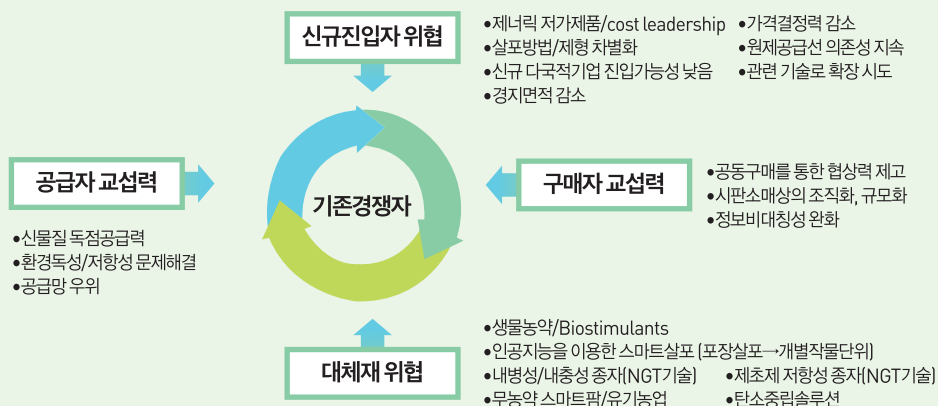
신규진입자 위협

•제너릭 저가제품/cost leadership
•살포방법/제형 차별화
•신규 다국적기업 진입가능성 낮음
•경지면적 감소

•가격결정력 감소
•원제공급선 의존성 지속
•관련 기술로 확장 시도

공급자 교섭력

•신물질 독점공급력
•환경독성/저항성 문제해결
•공급망 우위

기존경쟁자

구매자 교섭력

•공동구매를 통한 협상력 제고
•시판소매상의 조직화, 규모화
•정보비대칭성 완화

대체재 위협

•생물농약/Biostimulants
•인공지능을 이용한 스마트살포 (포장살포→개별작물단위)
•내병성/내충성 종자(NGT기술)
•제초제 저항성 종자(NGT기술)
•무농약 스마트팜/유기농업
•탄소중립솔루션